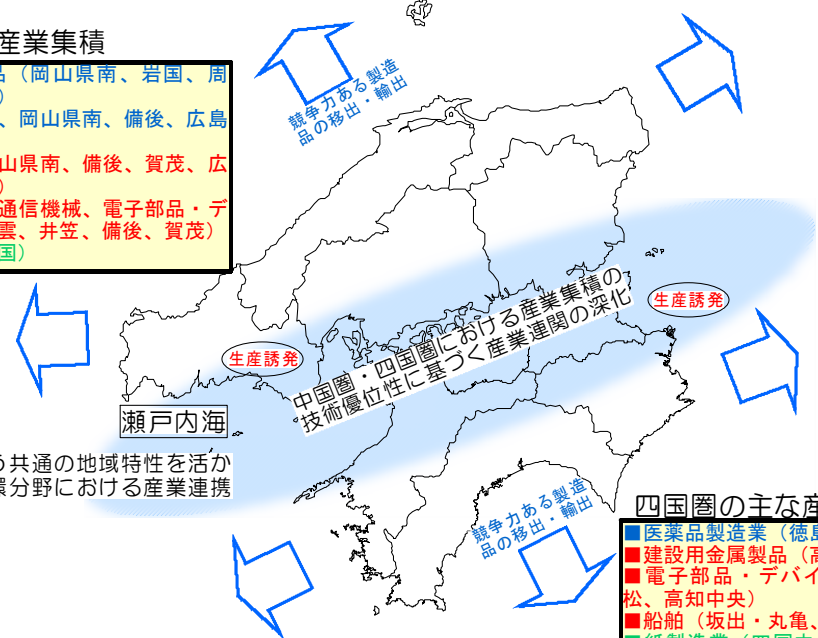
産業集積
品（岡山県南、岩国、周
）
、岡山県南、備後、広島
山県南、備後、賀茂、広
）
通信機械、電子部品・デ
雲、井笠、備後、賀茂）
国）

競争力ある製造品の移出・輸出

中国圏・四国圏における産業集積の技術優位性に基づく産業連関の深化

生産誘発

生産誘発

瀬戸内海

う共通の地域特性を活か
境分野における産業連携

競争力ある製造品の移出・輸出

四国圏の主な産
■医薬品製造業（徳島
■建設用金属製品（高
■電子部品・デバイ
松、高知中央）
■船舶（坂出・丸亀、
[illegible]